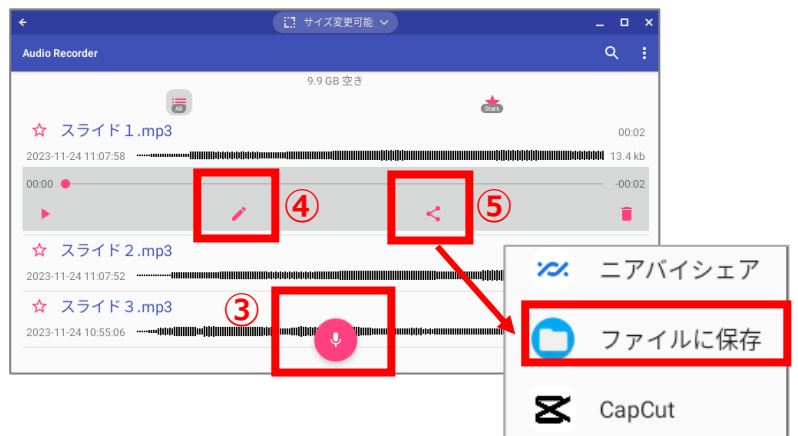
サイズ変更可能

Audio Recorder

9.9 GB 空き

All

Stars

☆ スライド１.mp3

00:02

2023-11-24 11:07:58

13.4 kb

00:00

-00:02

④

⑤

☆ スライド２.mp3

2023-11-24 11:07:52

☆ スライド３.mp3

③

2023-11-24 10:55:06

ニアバイシェア

ファイルに保存

CapCut